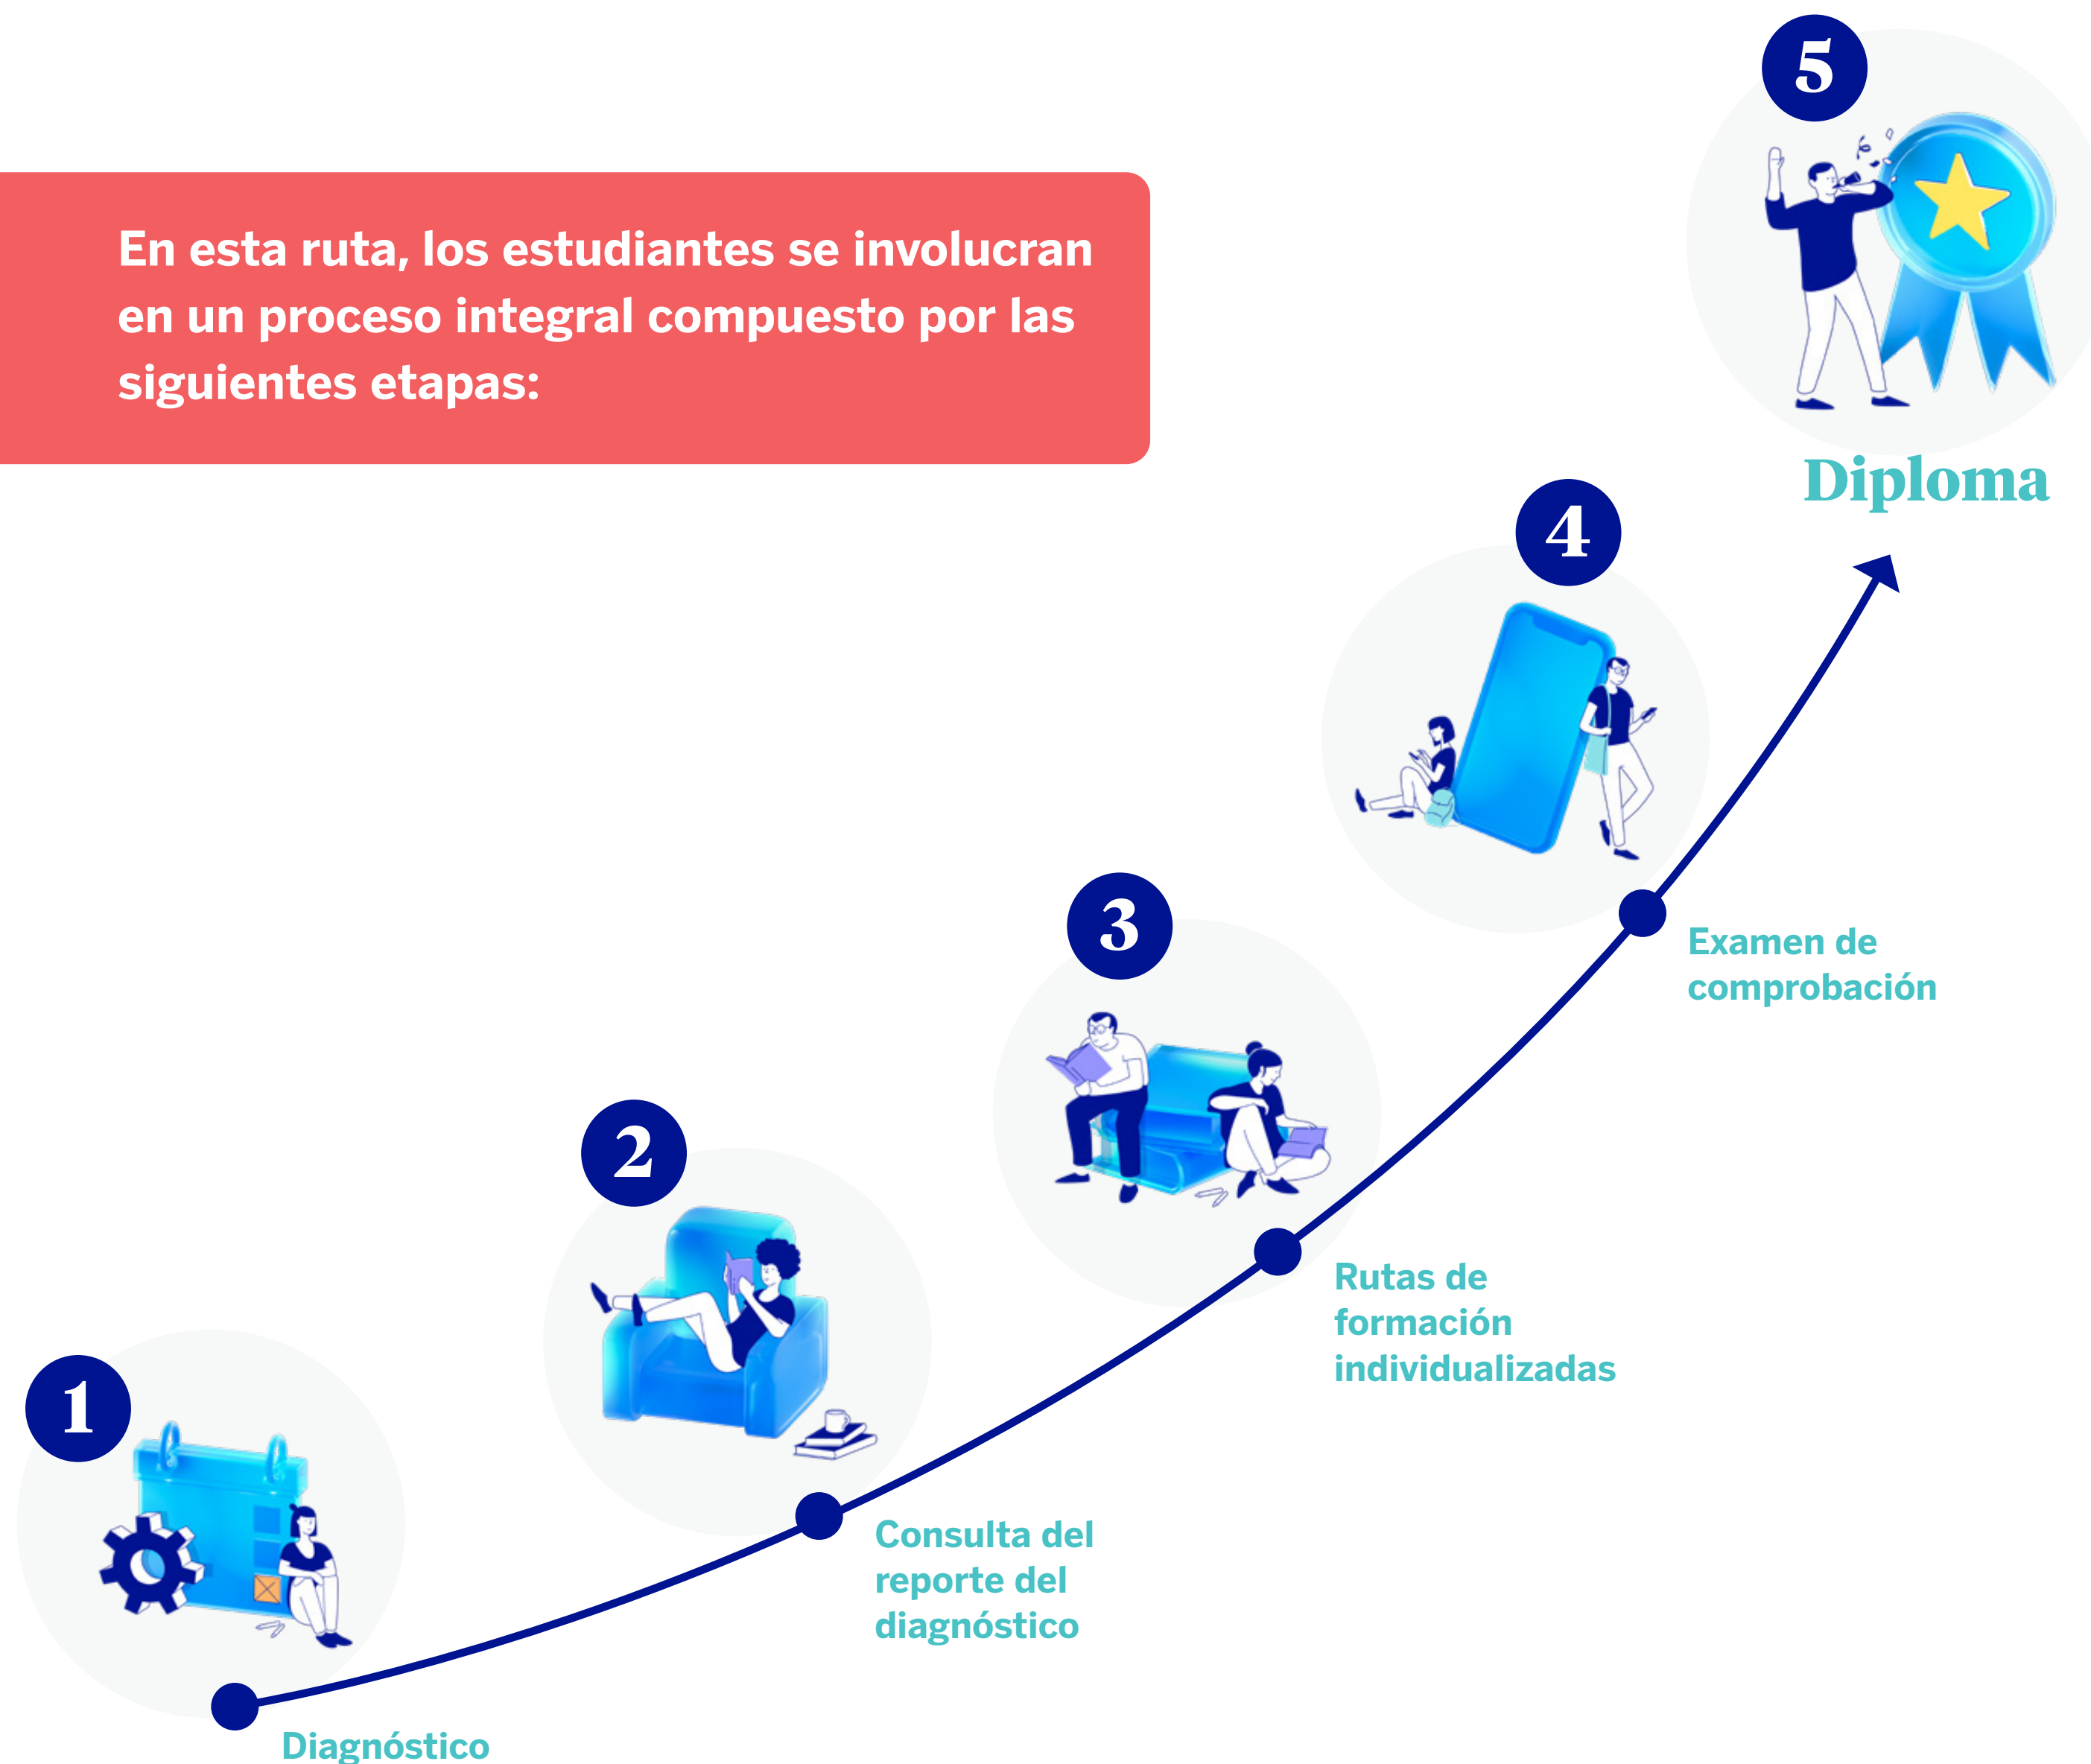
En esta ruta, los estudiantes se involucran en un proceso integral compuesto por las siguientes etapas:

5
Diploma

4
Examen de comprobación

3
Rutas de formación individualizadas

2
Consulta del reporte del diagnóstico

1
Diagnóstico